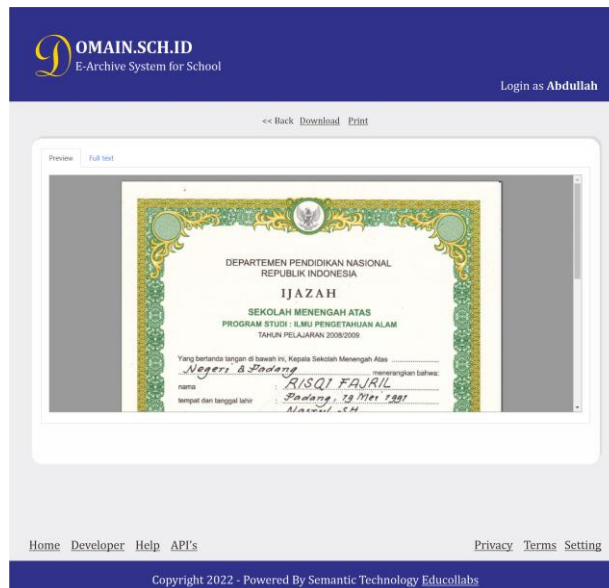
DOMAIN.SCH.ID
E-Archive System for School

Login as Abdullah

<< Back Download Print

Preview Full text

DEPARTEMEN PENDIDIKAN NASIONAL
REPUBLIK INDONESIA

IJAZAH

SEKOLAH MENENGAH ATAS
PROGRAM STUDI : ILMU PENGETAHUAN ALAM
TAHUN PELAJARAN 2008/2009

Yang bertanda tangan di bawah ini, Kepala Sekolah Menengah Atas Negeri 8 Padang menerangkan bahwa:
nama : RISQI FAJRIL
tempat dan tanggal lahir : Padang, 19 Mei 1991
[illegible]

Home Developer Help API's

Privacy Terms Setting

Copyright 2022 - Powered By Semantic Technology Educollabs